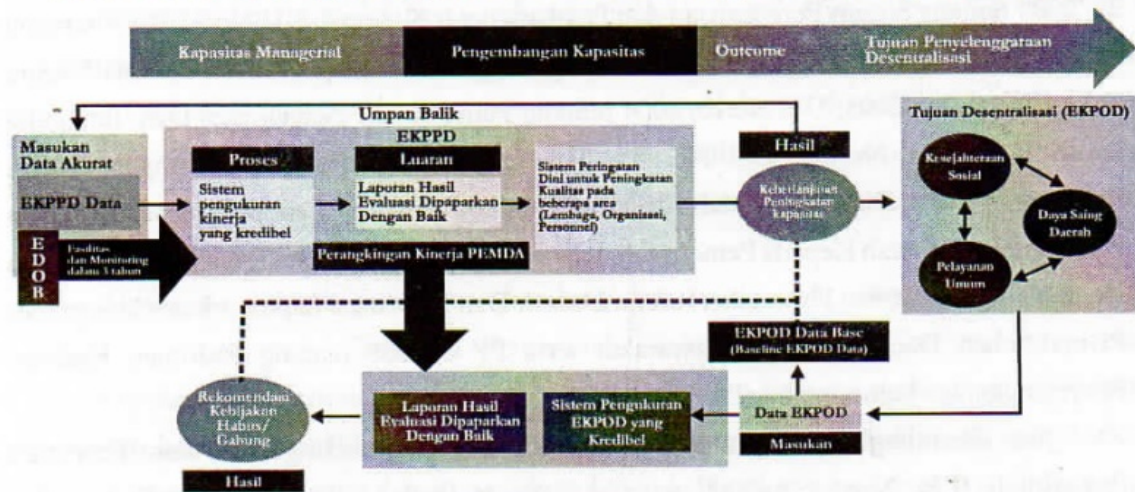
Kapasitas Managerial

Pengembangan Kapasitas

Outcome

Tujuan Penyelenggaraan Desentralisasi

Umpan Balik

Masukan Data Akurat

EKPPD Data

E D O B

Fasilitas dan Monitoring dalam 3 tahun

EKPPD

Proses

Sistem pengukuran kinerja yang kredibel

Luaran

Laporan Hasil Evaluasi Dipaparkan Dengan Baik

Sistem Peringatan Dini untuk Peningkatan Kualitas pada beberapa area (Lembaga, Organisasi, Personnel)

Perangkingan Kinerja PEMDA

Hasil

Keberlanjutan Peningkatan kapasitas

Tujuan Desentralisasi (EKPOD)

Kesejahteraan Sosial

Daya Saing Daerah

Pelayanan Umum

EKPOD Data Base (Baseline EKPOD Data)

Rekomendasi Kebijakan Habis/ Gabung

Hasil

Laporan Hasil Evaluasi Dipaparkan Dengan Baik

Sistem Pengukuran EKPOD yang Kredibel

Data EKPOD

Masukan